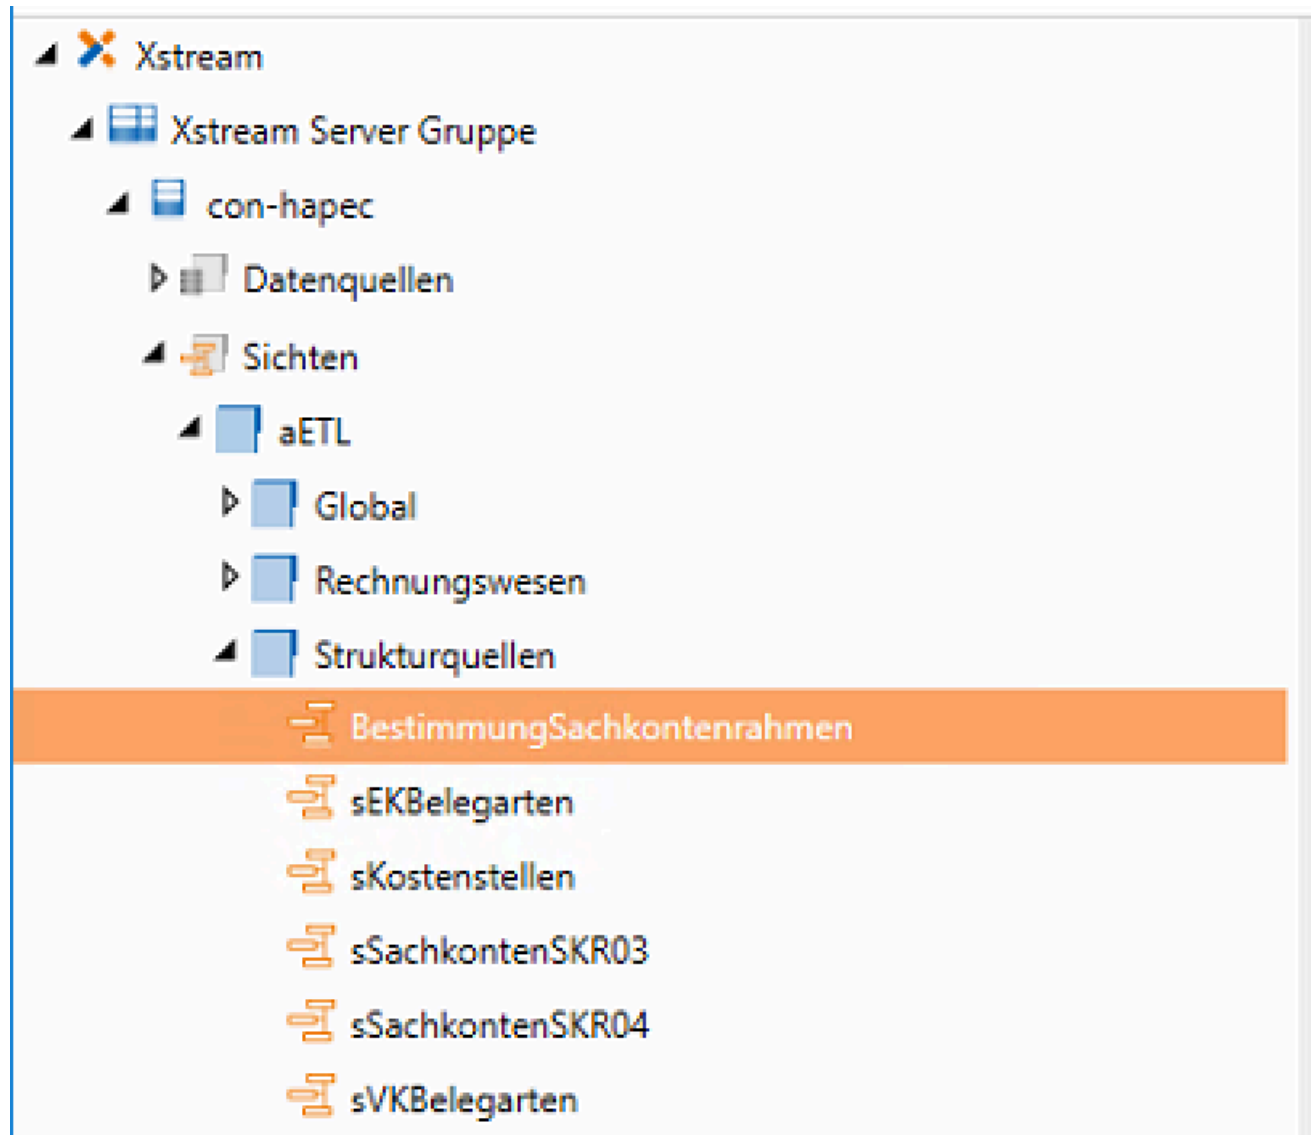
Xstream
Xstream Server Gruppe
con-hapec
Datenquellen
Sichten
aETL
Global
Rechnungswesen
Strukturquellen
BestimmungSachkontenrahmen
sEKBelegarten
sKostenstellen
sSachkontenSKR03
sSachkontenSKR04
sVKBelegarten